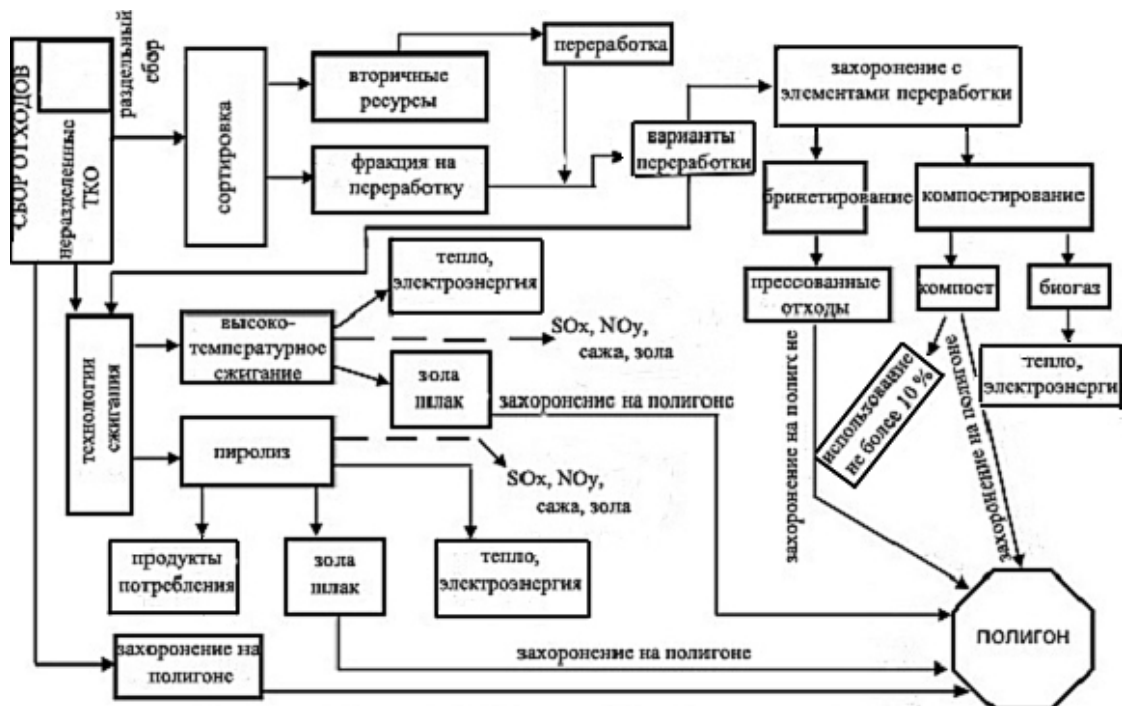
СБОР ОТХОДОВ

раздельный сбор

неразделенные ТКО

сортировка

вторичные ресурсы

переработка

фракция на переработку

варианты переработки

захоронение с элементами переработки

брикетирование

компостирование

прессованные отходы

компост

биогаз

тепло, электроэнерги

технологии сжигания

тепло, электроэнергия

высоко-температурное сжигание

SOx, NOy, сажа, зола

зола шлак

захоронение на полигоне

пиролиз

SOx, NOy, сажа, зола

продукты потребления

зола шлак

тепло, электроэнергия

захоронение на полигоне

использование не более 10 %

захоронение на полигоне

захоронение на полигоне

ПОЛИГОН

захоронение на полигоне

захоронение на полигоне